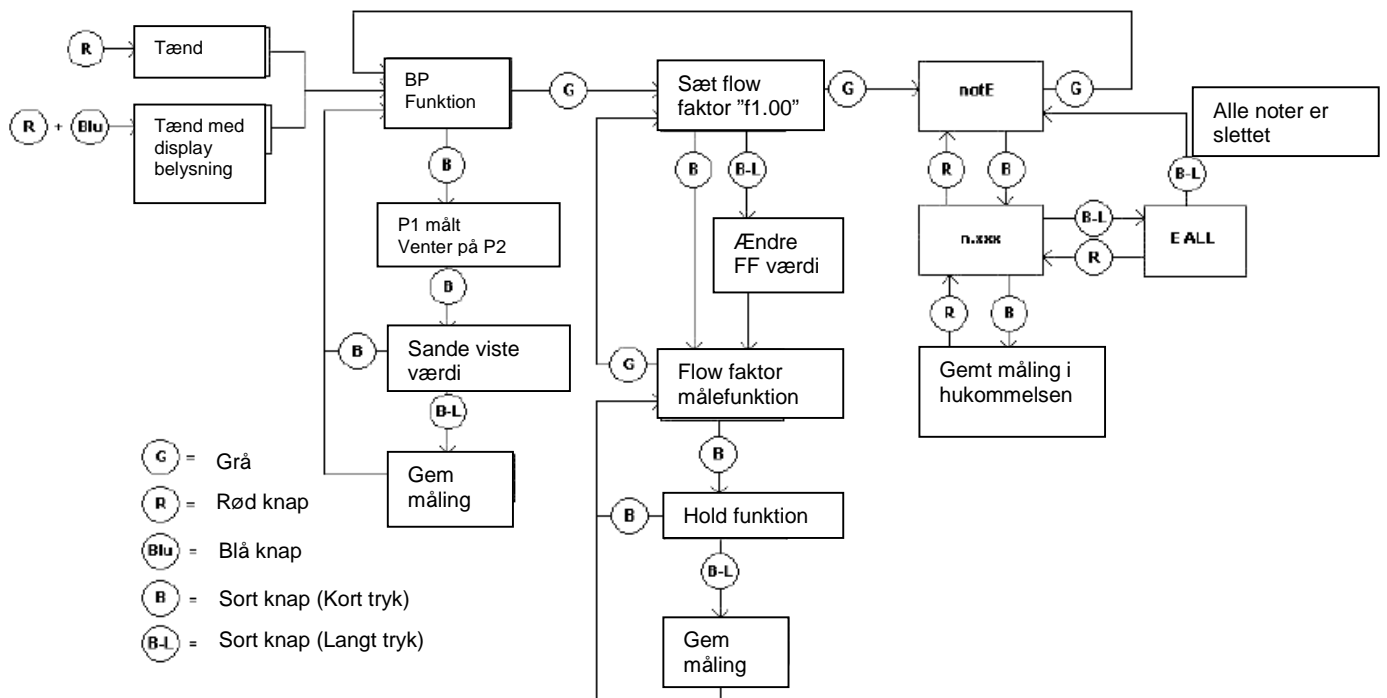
R Tænd

R + Blu Tænd med display belysning

BP Funktion

G

Sæt flow faktor "f1.00"

G

notE

G

Alle noter er slettet

B

P1 målt Venter på P2

B

B

B-L

Ændre FF værdi

R

B

B-L

n.xxx

B-L

R

E ALL

B

Sande viste værdi

G

Flow faktor målefunktion

R

B

Gemt måling i hukommelsen

B-L

Gem måling

B

B

Hold funktion

B-L

Gem måling

G = Grå

R = Rød knap

Blu = Blå knap

B = Sort knap (Kort tryk)

B-L = Sort knap (Langt tryk)